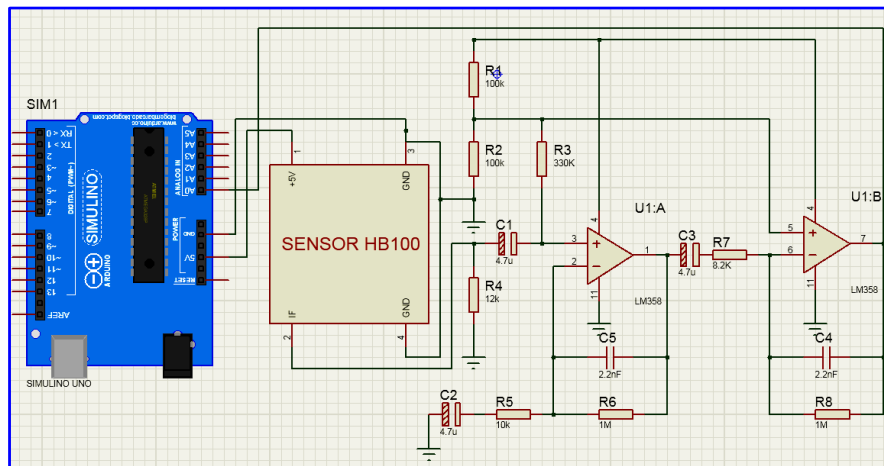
SIM1

blogembarcado.blogspot.com
www.arduino.cc

RX < 0
TX > 1
2
~3
4
~5
~6
7
8
~9
~10
~11
12
13
AREF

DIGITAL (PWM~)

SIMULINO

ARDUINO

A5
A4
A3
A2
A1
A0
ANALOG IN

POWER
GND
GND
5V
RESET

SIMULINO UNO

SENSOR HB100
+5V
GND
IF
GND
1
3
2
4

R1
100k
R2
100k
R3
330K
R4
12k
C1
4.7u
U1:A
3
2
1
4
11
LM358
C3
4.7u
R7
8.2K
U1:B
5
6
7
4
11
LM358
C5
2.2nF
C4
2.2nF
C2
4.7u
R5
10k
R6
1M
R8
1M